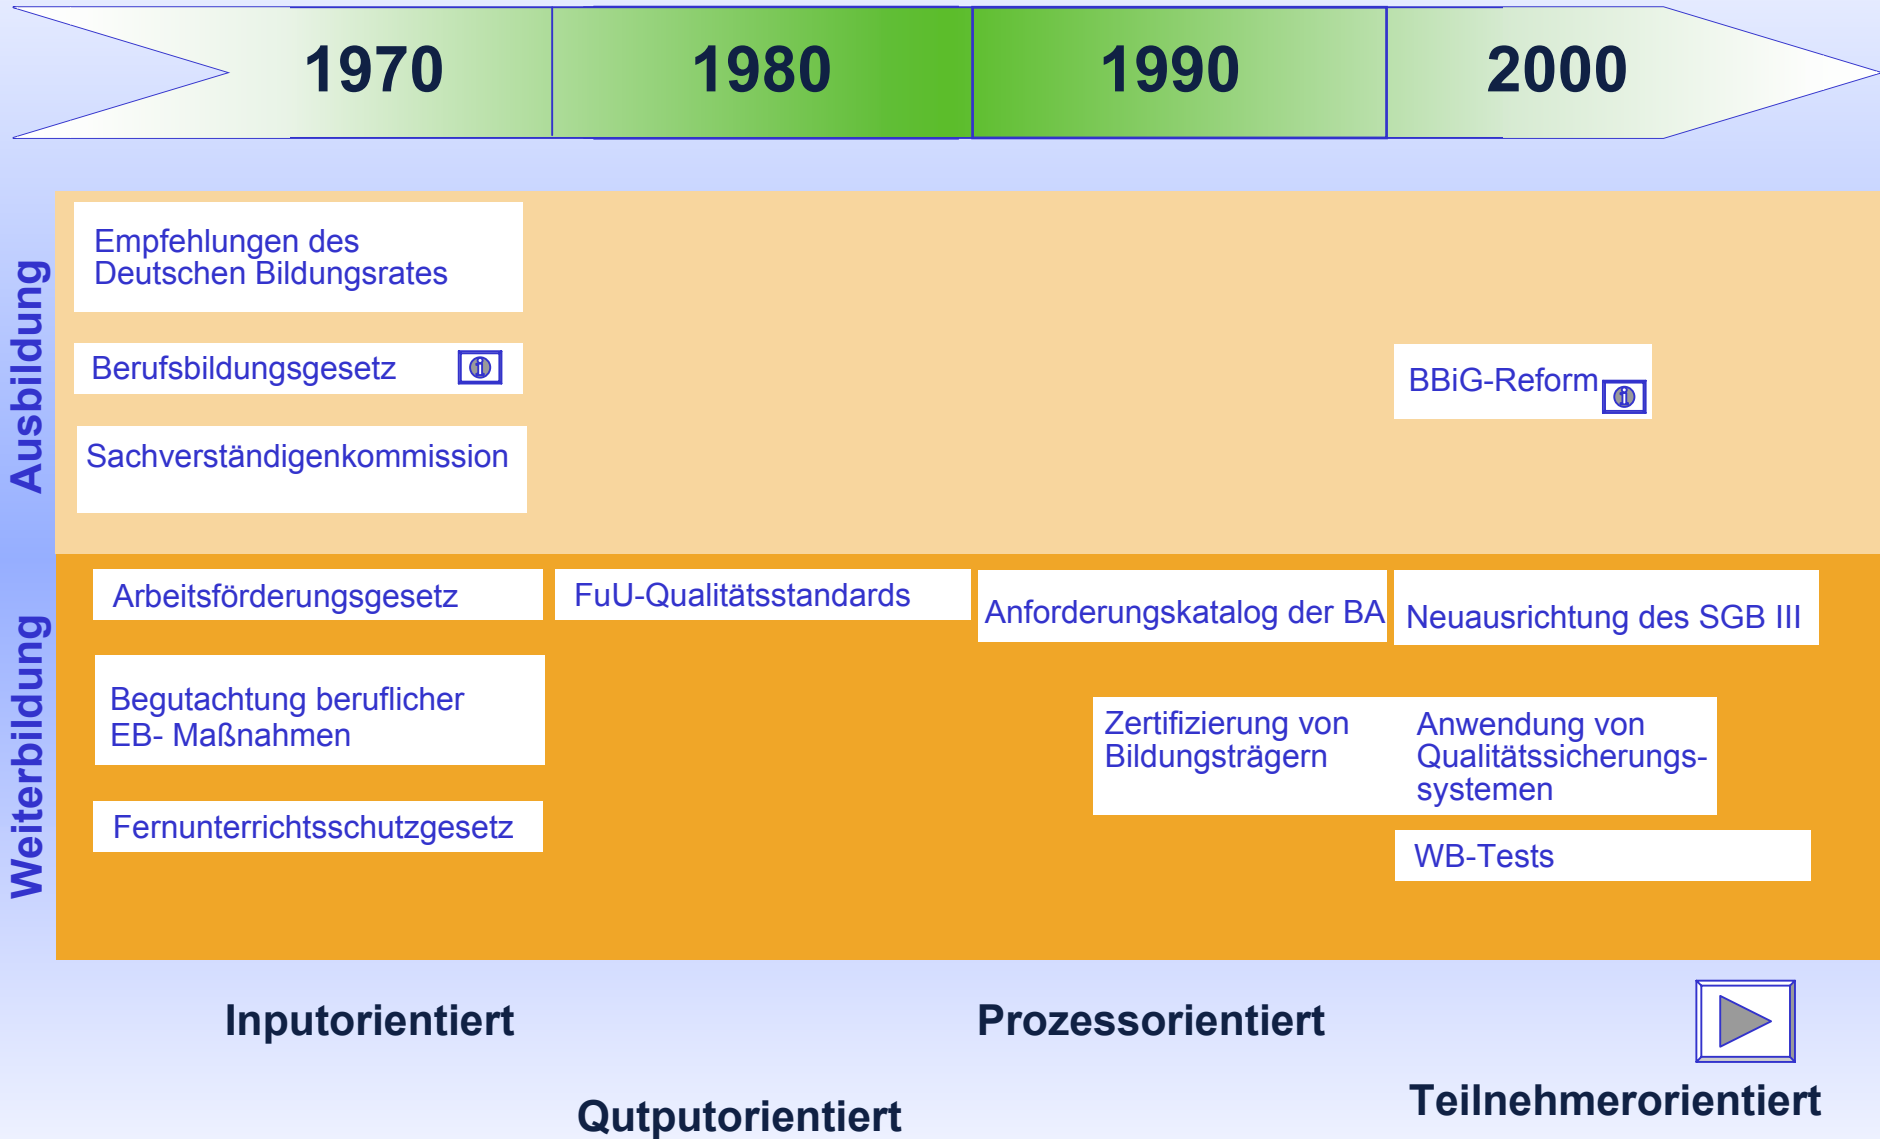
1970 1980 1990 2000

Ausbildung

Empfehlungen des Deutschen Bildungsrates

Berufsbildungsgesetz

Sachverständigenkommission

BBiG-Reform

Weiterbildung

Arbeitsförderungsgesetz

FuU-Qualitätsstandards

Anforderungskatalog der BA

Neuausrichtung des SGB III

Begutachtung beruflicher EB- Maßnahmen

Zertifizierung von Bildungsträgern

Anwendung von Qualitätssicherungssystemen

WB-Tests

Fernunterrichtsschutzgesetz

Inputorientiert

Prozessorientiert

Qutputorientiert

Teilnehmerorientiert